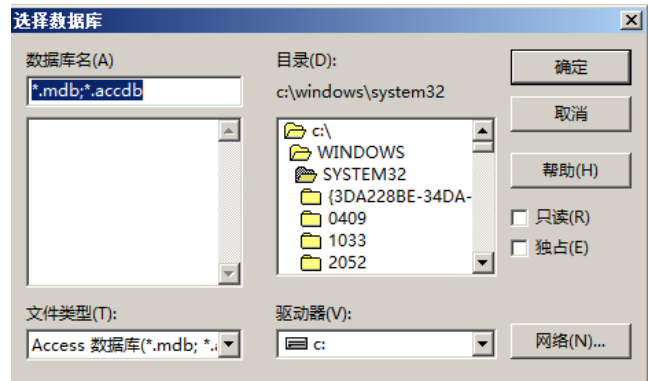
选择数据库

数据库名(A)

*.mdb;*.accdb

目录(D):

c:\windows\system32

c:\
WINDOWS
SYSTEM32
{3DA228BE-34DA-
0409
1033
2052

确定

取消

帮助(H)

只读(R)

独占(E)

文件类型(T):

Access 数据库(*.mdb; *.a

驱动器(V):

c:

网络(N)...